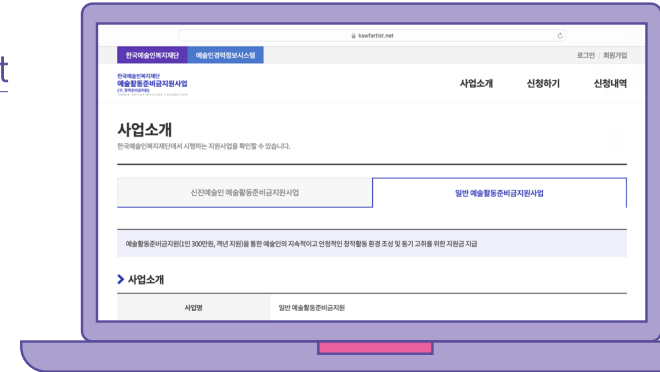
t

kawfartist.net

한국예술인복지재단 예술인경력정보시스템

로그인 | 회원가입

한국예술인복지재단
예술활동준비금지원사업
(구, 창작준비금지원)
KOREAN ARTISTS WELFARE FOUNDATION

사업소개 신청하기 신청내역

사업소개

한국예술인복지재단에서 시행하는 지원사업을 확인할 수 있습니다.

신진예술인 예술활동준비금지원사업

일반 예술활동준비금지원사업

예술활동준비금지원(1인 300만원, 격년 지원)을 통한 예술인의 지속적이고 안정적인 창작활동 환경 조성 및 동기 고취를 위한 지원금 지급

사업소개

| 사업명 | 일반 예술활동준비금지원 |
|---|---|